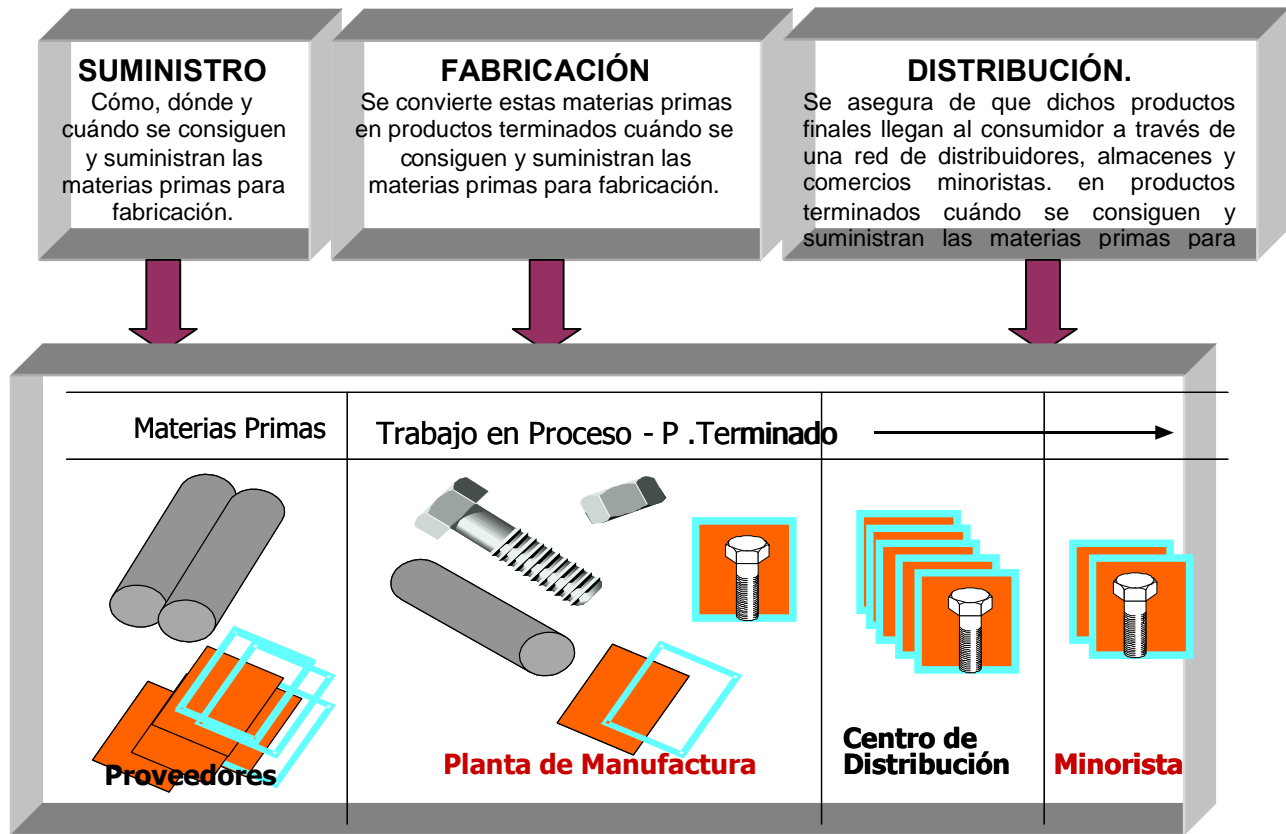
SUMINISTRO
Cómo, dónde y cuándo se consiguen y suministran las materias primas para fabricación.

FABRICACIÓN
Se convierte estas materias primas en productos terminados cuándo se consiguen y suministran las materias primas para fabricación.

DISTRIBUCIÓN.
Se asegura de que dichos productos finales llegan al consumidor a través de una red de distribuidores, almacenes y comercios minoristas. en productos terminados cuándo se consiguen y suministran las materias primas para

Materias Primas

Trabajo en Proceso - P .Terminado

Proveedores

Planta de Manufactura

Centro de Distribución

Minorista